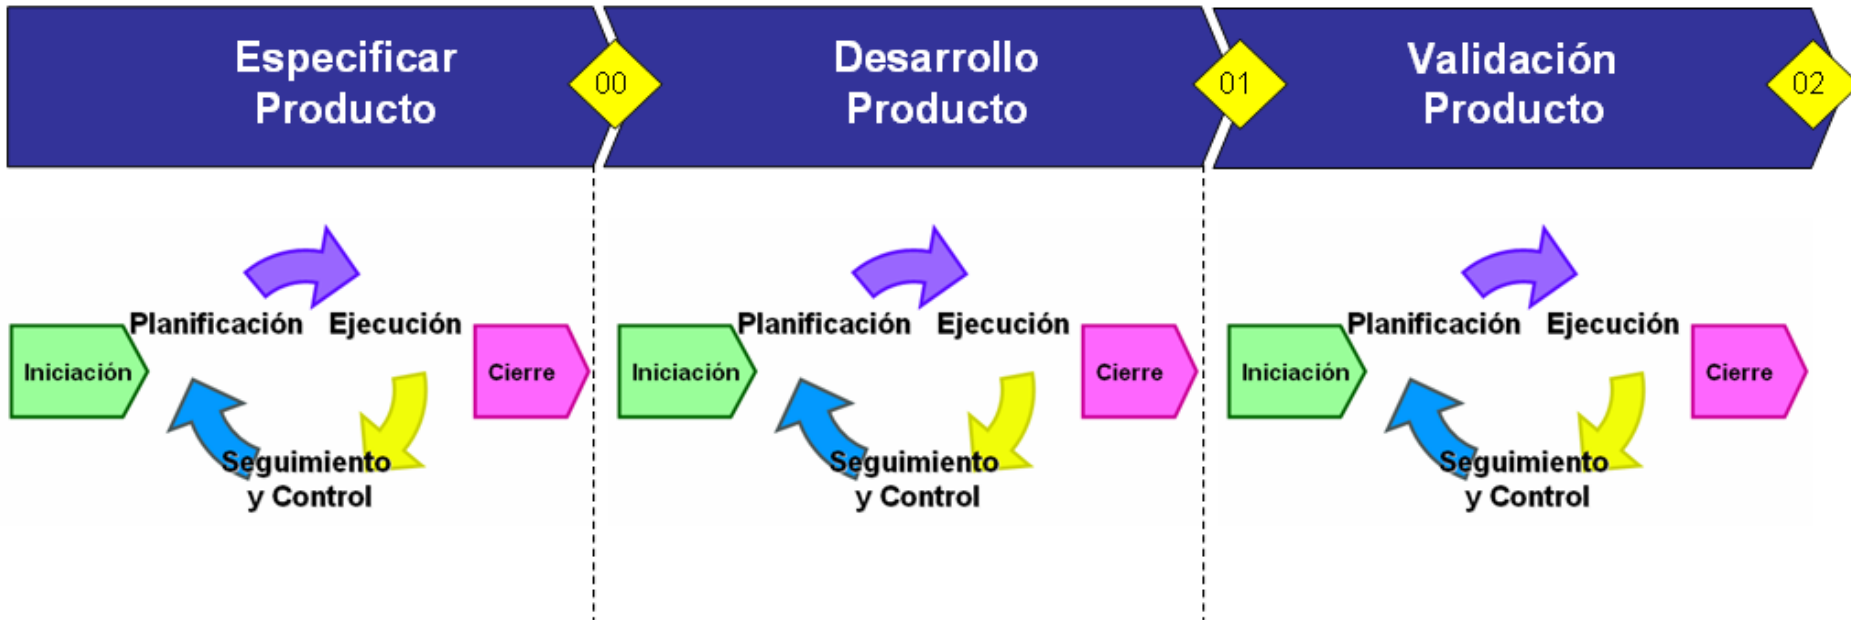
Especificar Producto

00

Desarrollo Producto

01

Validación Producto

02

Iniciación

Planificación

Ejecución

Cierre

Seguimiento y Control

Iniciación

Planificación

Ejecución

Cierre

Seguimiento y Control

Iniciación

Planificación

Ejecución

Cierre

Seguimiento y Control